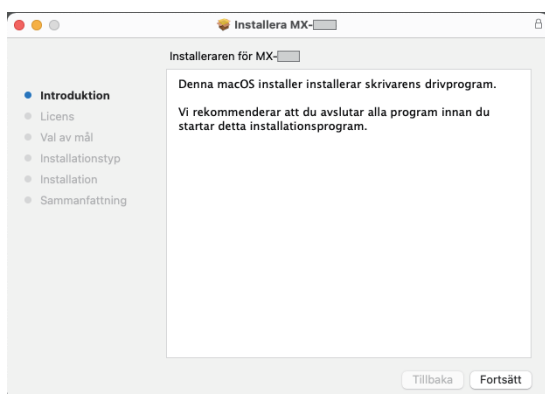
Installera MX-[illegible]

Installeraren för MX-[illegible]

Introduktion
Licens
Val av mål
Installationstyp
Installation
Sammanfattning

Denna macOS installer installerar skrivarens drivprogram.

Vi rekommenderar att du avslutar alla program innan du startar detta installationsprogram.

Tillbaka
Fortsätt